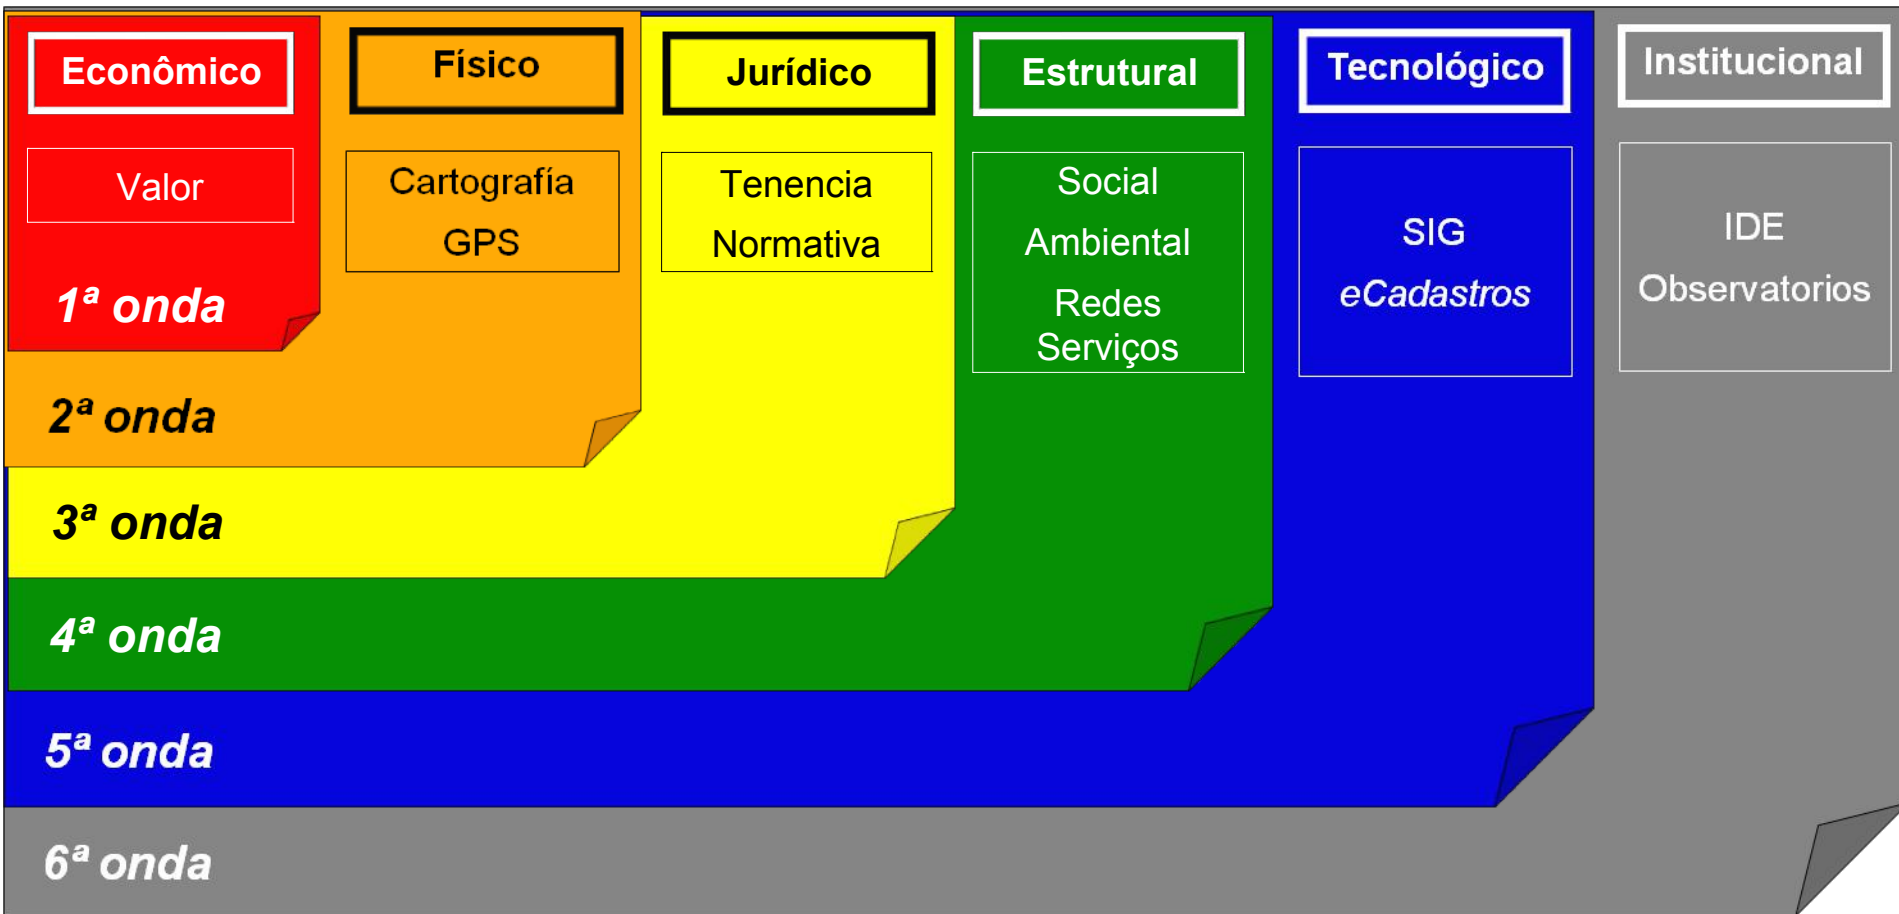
Econômico

Valor

1ª onda

Físico

Cartografía

GPS

2ª onda

Jurídico

Tenencia

Normativa

3ª onda

Estrutural

Social

Ambiental

Redes Serviços

4ª onda

Tecnológico

SIG

eCadastros

5ª onda

Institucional

IDE

Observatorios

6ª onda